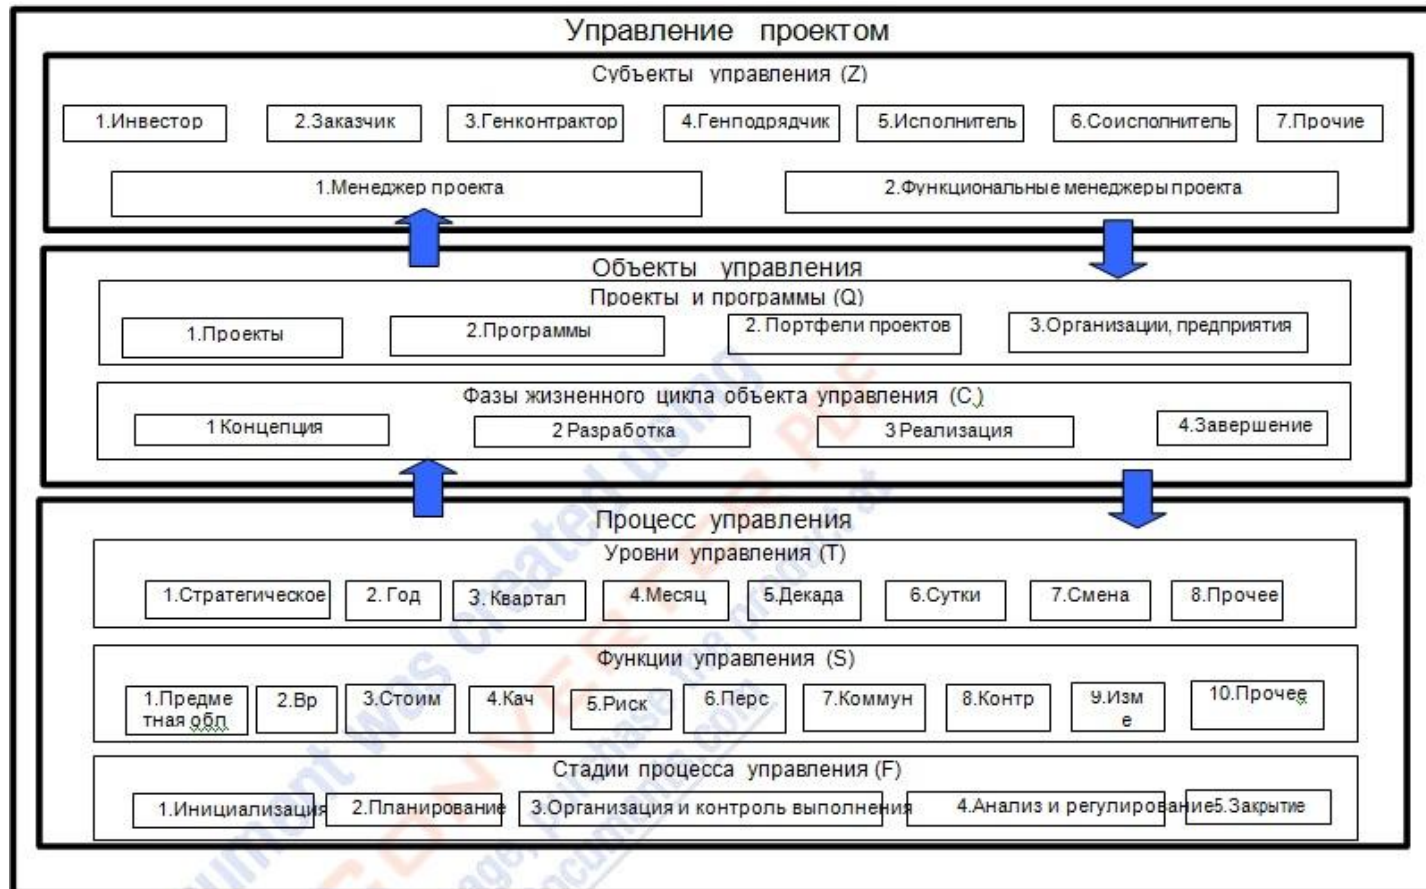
Управление проектом

Субъекты управления (Z)

1.Инвестор
2.Заказчик
3.Генконтрактор
4.Генподрядчик
5.Исполнитель
6.Соисполнитель
7.Прочие

1.Менеджер проекта
2.Функциональные менеджеры проекта

Объекты управления

Проекты и программы (Q)

1.Проекты
2.Программы
2. Портфели проектов
3.Организации, предприятия

Фазы жизненного цикла объекта управления (C)

1 Концепция
2 Разработка
3 Реализация
4.Завершение

Процесс управления

Уровни управления (T)

1.Стратегическое
2. Год
3. Квартал
4.Месяц
5.Декада
6.Сутки
7.Смена
8.Прочее

Функции управления (S)

1.Предметная обл
2.Вр
3.Стоим
4.Кач
5.Риск
6.Перс
7.Коммун
8.Контр
9.Изме
10.Прочее

Стадии процесса управления (F)

1.Инициализация
2.Планирование
3.Организация и контроль выполнения
4.Анализ и регулирование
5.Закрытие

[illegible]